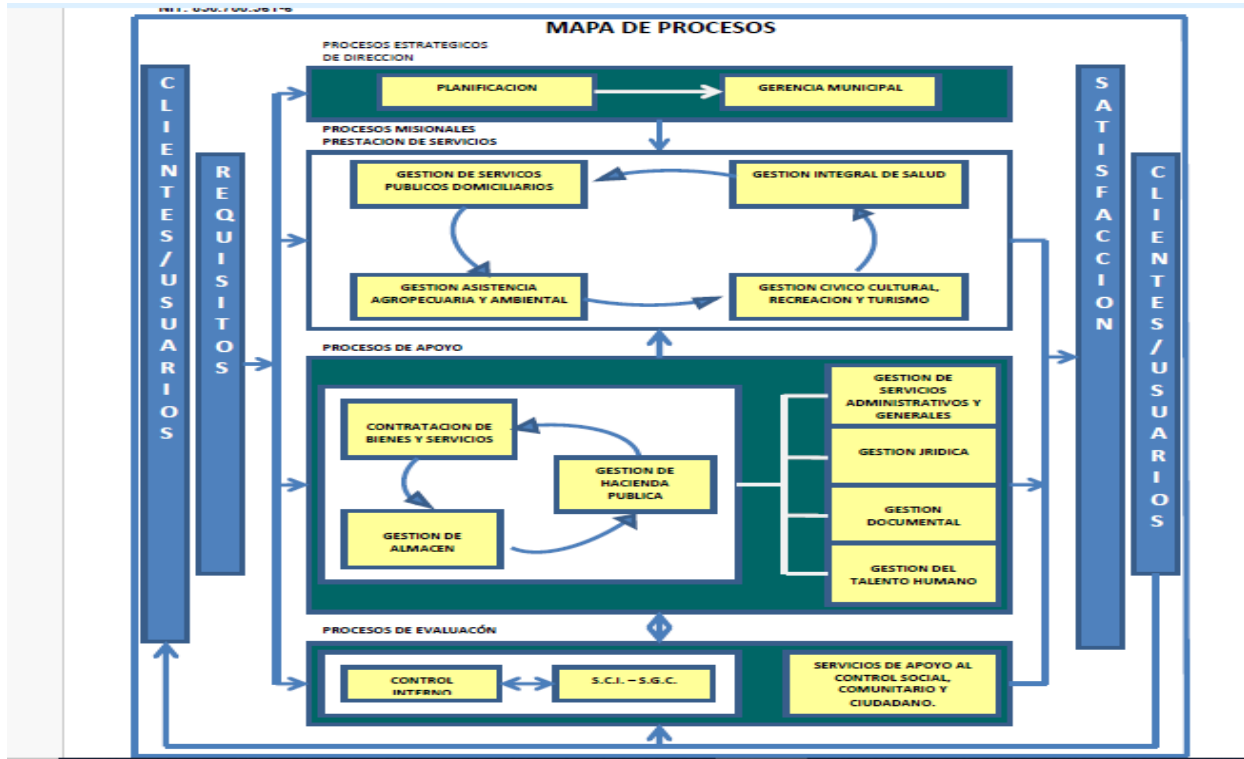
NIT. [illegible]

MAPA DE PROCESOS

PROCESOS ESTRATEGICOS DE DIRECCION

PLANIFICACION

GERENCIA MUNICIPAL

PROCESOS MISIONALES PRESTACION DE SERVICIOS

GESTION DE SERVICOS PUBLICOS DOMICILIARIOS

GESTION INTEGRAL DE SALUD

GESTION ASISTENCIA AGROPECUARIA Y AMBIENTAL

GESTION CIVICO CULTURAL, RECREACION Y TURISMO

PROCESOS DE APOYO

CONTRATACION DE BIENES Y SERVICIOS

GESTION DE HACIENDA PUBLICA

GESTION DE ALMACEN

GESTION DE SERVICIOS ADMINISTRATIVOS Y GENERALES

GESTION JRIDICA

GESTION DOCUMENTAL

GESTION DEL TALENTO HUMANO

PROCESOS DE EVALUACÓN

CONTROL INTERNO

S.C.I. – S.G.C.

SERVICIOS DE APOYO AL CONTROL SOCIAL, COMUNITARIO Y CIUDADANO.

CLIENTES/USUARIOS

REQUISITOS

SATISFACCION

CLIENTES/USUARIOS